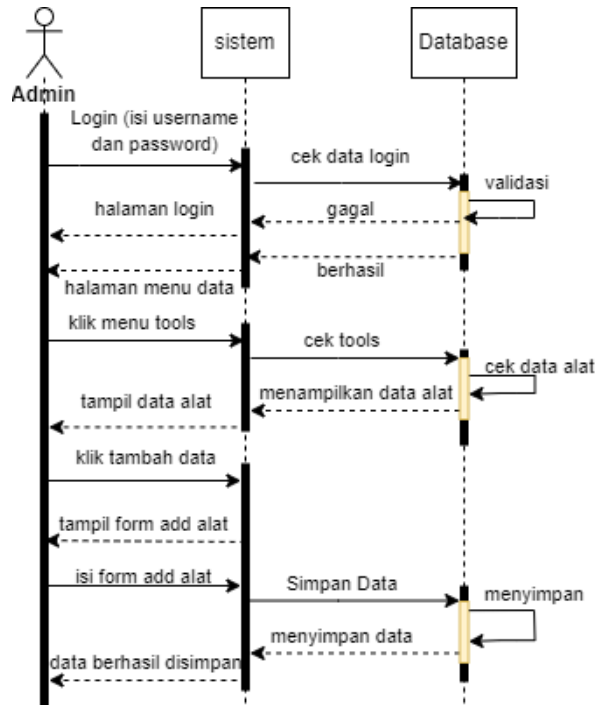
sistem

Database

Admin

Login (isi username dan password)

cek data login

validasi

halaman login

gagal

berhasil

halaman menu data

klik menu tools

cek tools

cek data alat

tampil data alat

menampilkan data alat

klik tambah data

tampil form add alat

isi form add alat

Simpan Data

menyimpan

menyimpan data

data berhasil disimpan